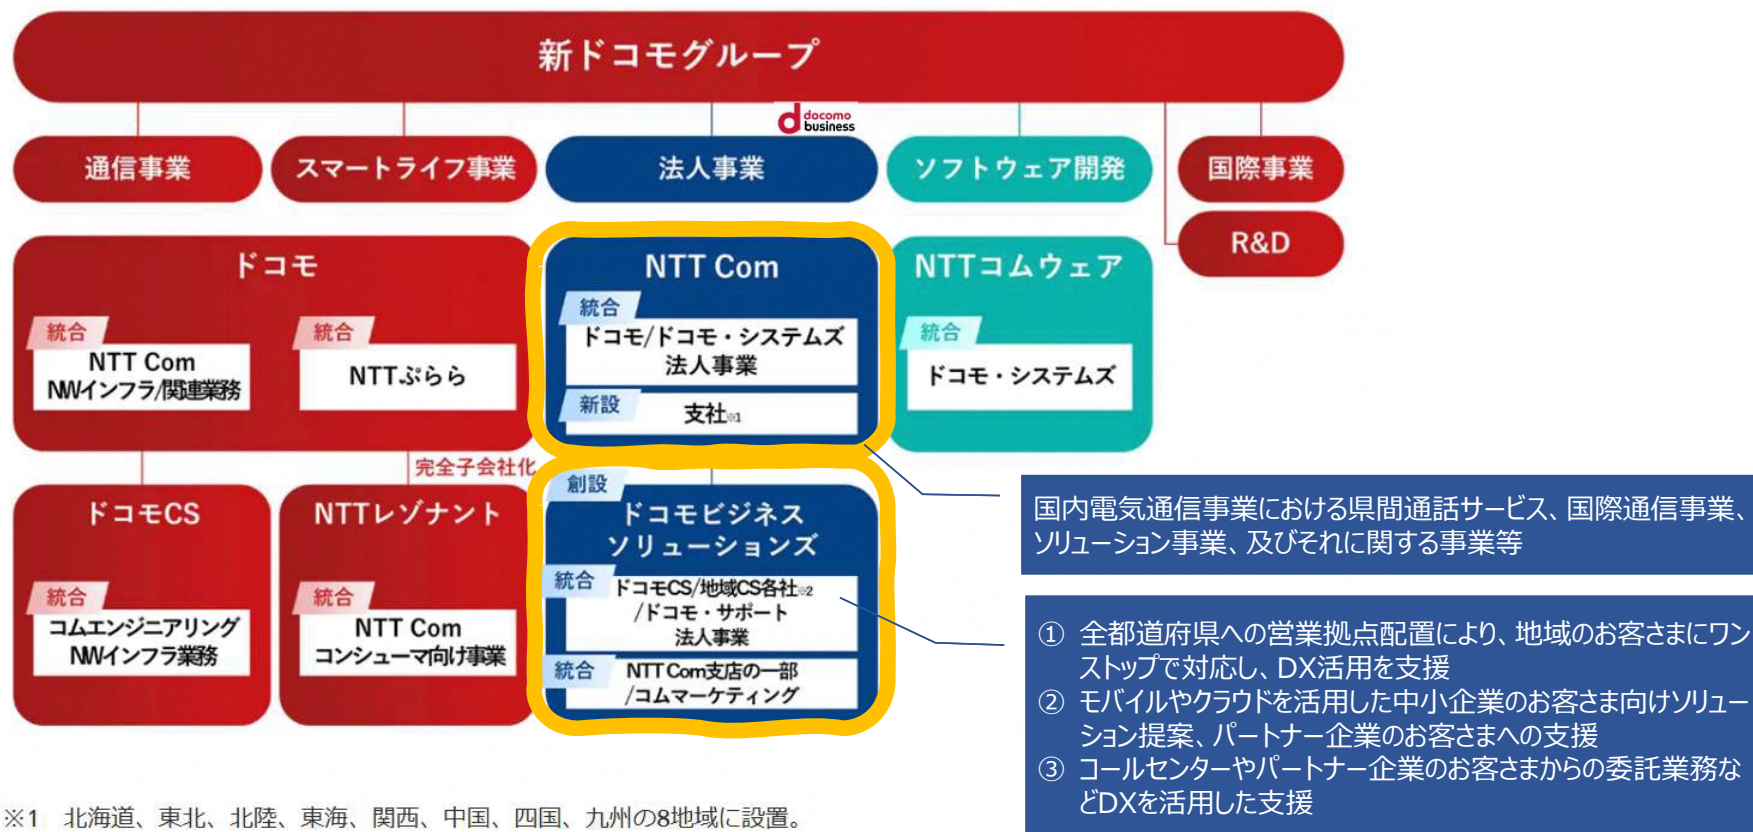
新ドコモグループ

docomo business

通信事業

スマートライフ事業

法人事業

ソフトウェア開発

国際事業

R&D

ドコモ

統合
NTT Com
NWインフラ/関連業務

統合
NTTぷらら

NTT Com

統合
ドコモ/ドコモ・システムズ
法人事業

新設
支社※1

NTTコムウェア

統合
ドコモ・システムズ

完全子会社化

ドコモCS

統合
コムエンジニアリング
NWインフラ業務

NTTレゾナント

統合
NTT Com
コンシューマ向け事業

創設
ドコモビジネス
ソリューションズ

統合
ドコモCS/地域CS各社※2
/ドコモ・サポート
法人事業

統合
NTT Com支店の一部
/コムマーケティング

国内電気通信事業における県間通話サービス、国際通信事業、ソリューション事業、及びそれに関する事業等

① 全都道府県への営業拠点配置により、地域のお客さまにワンストップで対応し、DX活用を支援
② モバイルやクラウドを活用した中小企業のお客さま向けソリューション提案、パートナー企業のお客さまへの支援
③ コールセンターやパートナー企業のお客さまからの委託業務などDXを活用した支援

※1 北海道、東北、北陸、東海、関西、中国、四国、九州の8地域に設置。